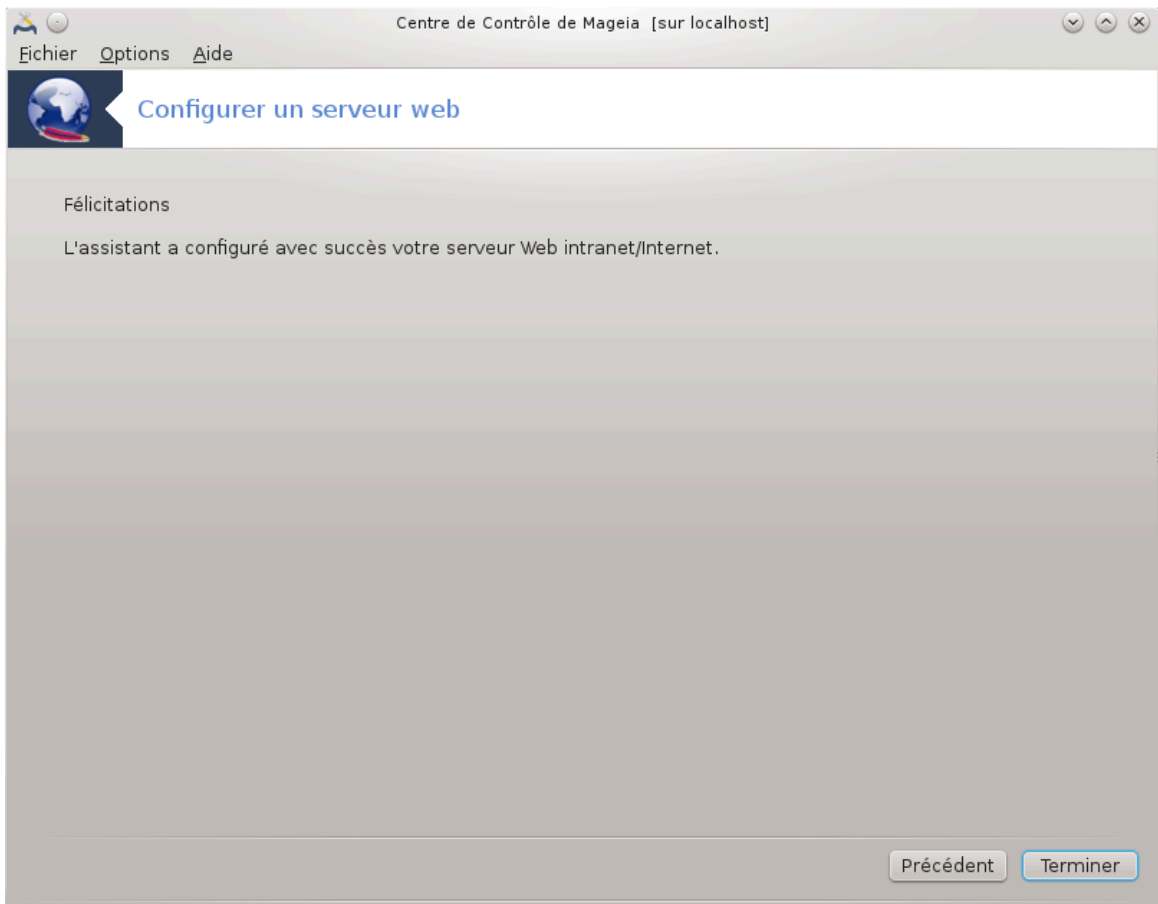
Centre de Contrôle de Mageia [sur localhost]

Fichier Options Aide

Configurer un serveur web

Félicitations

L'assistant a configuré avec succès votre serveur Web intranet/Internet.

Précédent Terminer